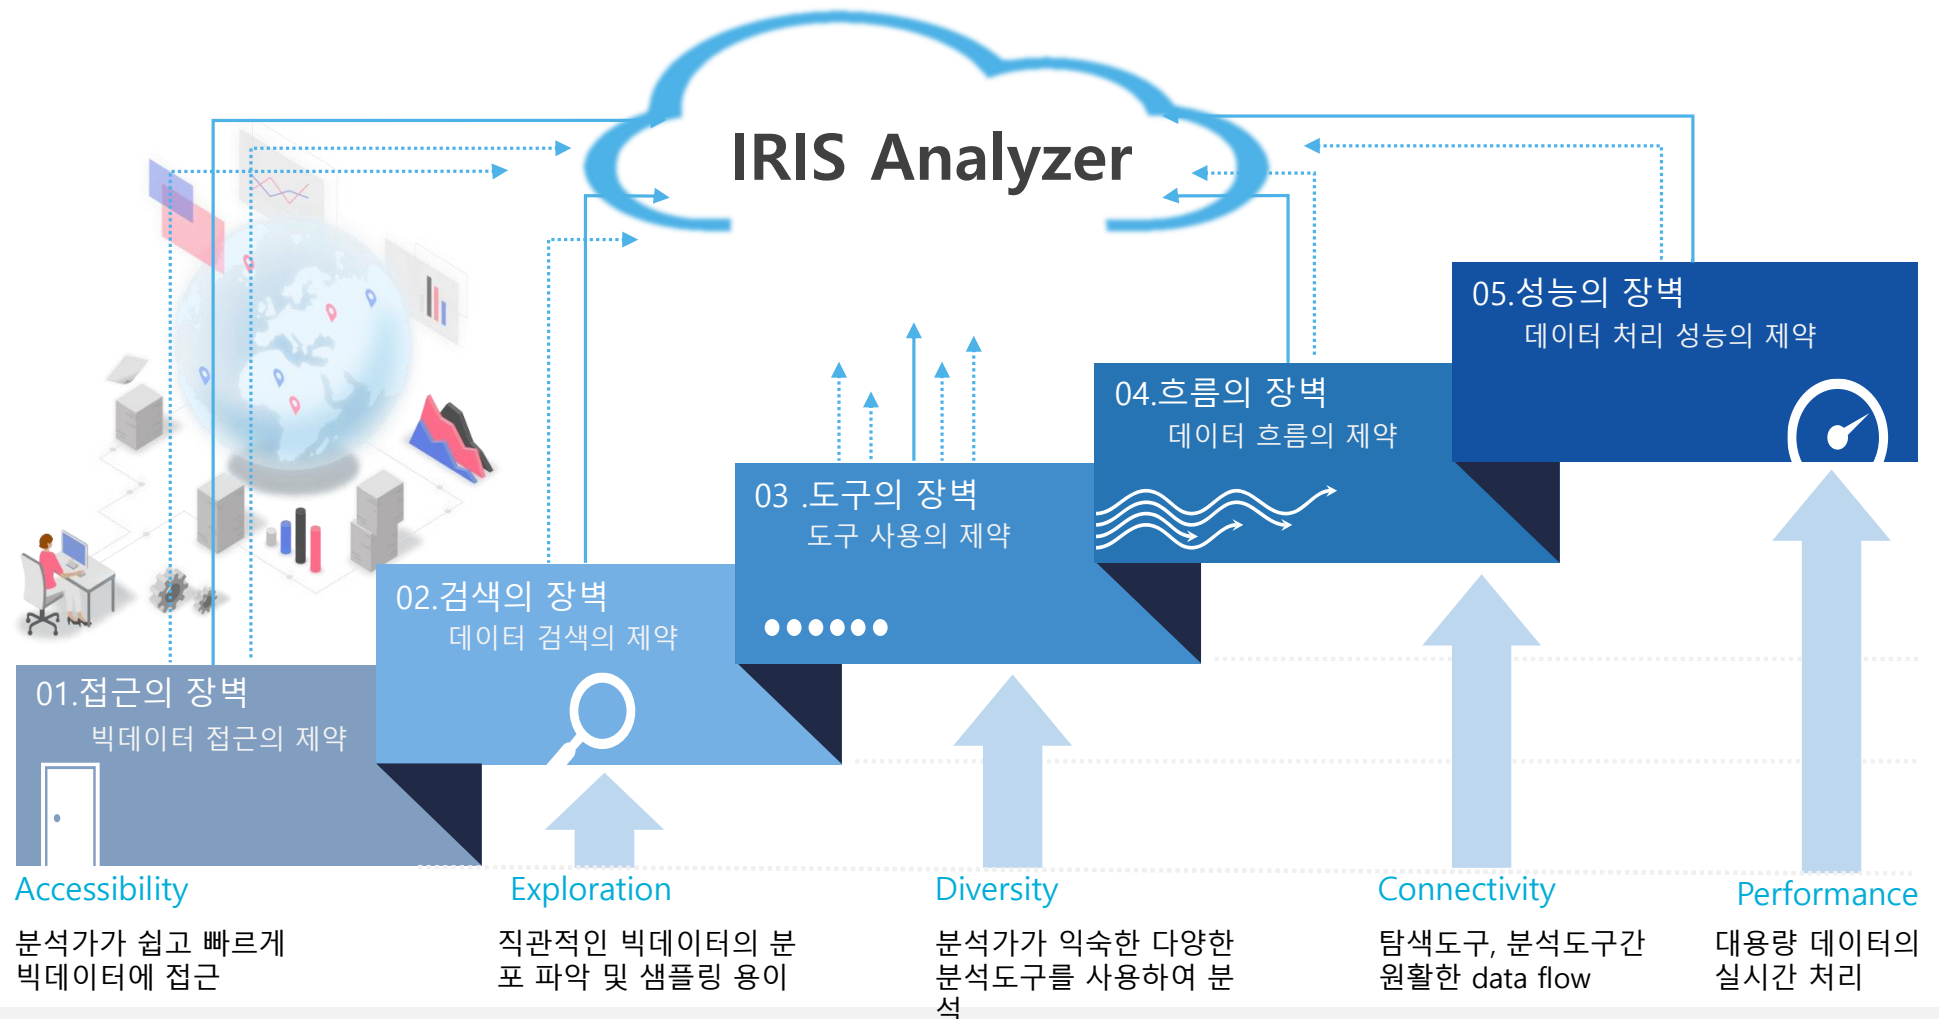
IRIS Analyzer

05.성능의 장벽
데이터 처리 성능의 제약

04.흐름의 장벽
데이터 흐름의 제약

03 .도구의 장벽
도구 사용의 제약

02.검색의 장벽
데이터 검색의 제약

01.접근의 장벽
빅데이터 접근의 제약

Accessibility
분석가가 쉽고 빠르게 빅데이터에 접근

Exploration
직관적인 빅데이터의 분포 파악 및 샘플링 용이

Diversity
분석가가 익숙한 다양한 분석도구를 사용하여 분석

Connectivity
탐색도구, 분석도구간 원활한 data flow

Performance
대용량 데이터의 실시간 처리